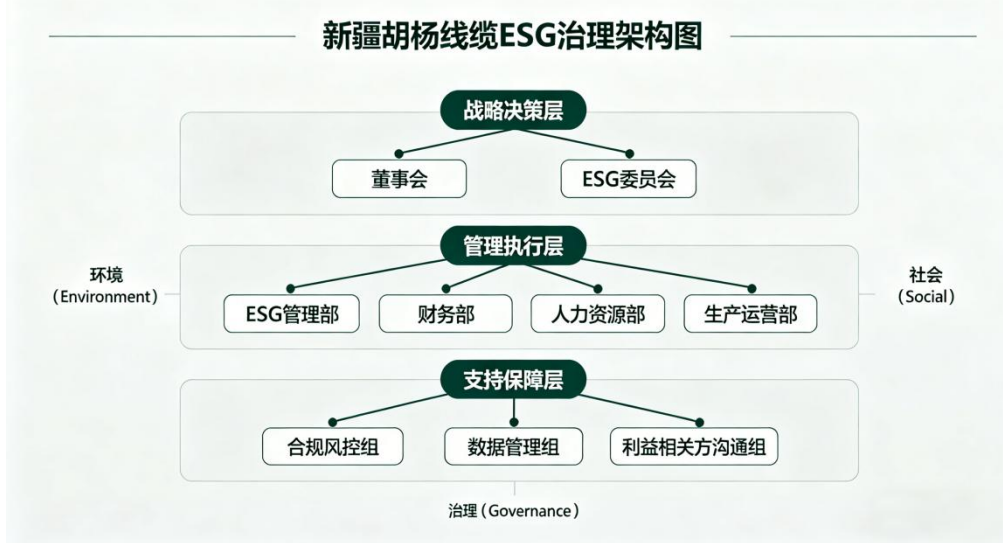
新疆胡杨线缆ESG治理架构图

战略决策层

董事会

ESG委员会

环境（Environment）

管理执行层

社会（Social）

ESG管理部

财务部

人力资源部

生产运营部

支持保障层

合规风控组

数据管理组

利益相关方沟通组

治理（Governance）